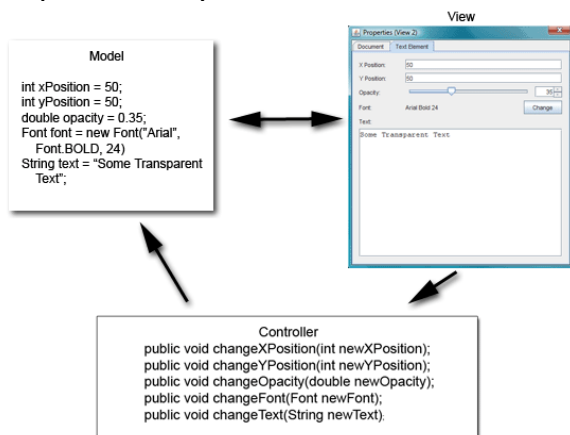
Model

int xPosition = 50;
int yPosition = 50;
double opacity = 0.35;
Font font = new Font("Arial", Font.BOLD, 24)
String text = "Some Transparent Text";

View

Properties (View 2)

Document | Text Element

X Position: 50
Y Position: 50
Opacity: 35
Font: Arial Bold 24 Change
Text:
Some Transparent Text

Controller
public void changeXPosition(int newXPosition);
public void changeYPosition(int newYPosition);
public void changeOpacity(double newOpacity);
public void changeFont(Font newFont);
public void changeText(String newText);